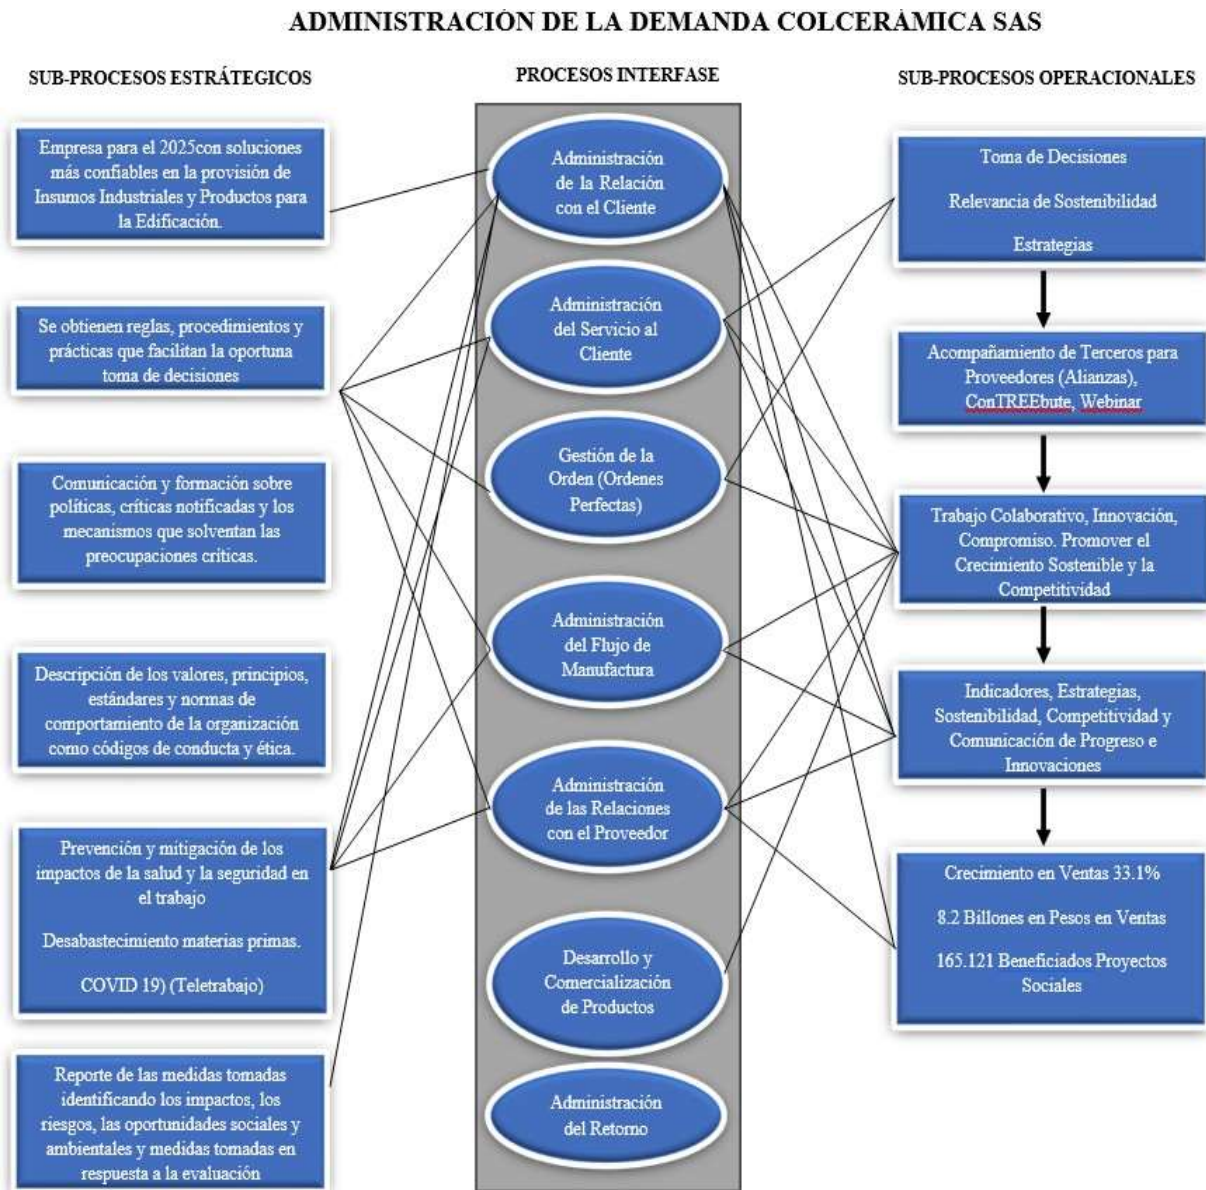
ADMINISTRACIÓN DE LA DEMANDA COLCERÁMICA SAS

SUB-PROCESOS ESTRÁTEGICOS

Empresa para el 2025con soluciones más confiables en la provisión de Insumos Industriales y Productos para la Edificación.

Se obtienen reglas, procedimientos y prácticas que facilitan la oportuna toma de decisiones

Comunicación y formación sobre políticas, críticas notificadas y los mecanismos que solventan las preocupaciones críticas.

Descripción de los valores, principios, estándares y normas de comportamiento de la organización como códigos de conducta y ética.

Prevención y mitigación de los impactos de la salud y la seguridad en el trabajo

Desabastecimiento materias primas.

COVID 19) (Teletrabajo)

Reporte de las medidas tomadas identificando los impactos, los riesgos, las oportunidades sociales y ambientales y medidas tomadas en respuesta a la evaluación

PROCESOS INTERFASE

Administración de la Relación con el Cliente

Administración del Servicio al Cliente

Gestión de la Orden (Ordenes Perfectas)

Administración del Flujo de Manufactura

Administración de las Relaciones con el Proveedor

Desarrollo y Comercialización de Productos

Administración del Retorno

SUB-PROCESOS OPERACIONALES

Toma de Decisiones

Relevancia de Sostenibilidad

Estrategias

Acompañamiento de Terceros para Proveedores (Alianzas), ConTREEbute, Webinar

Trabajo Colaborativo, Innovación, Compromiso. Promover el Crecimiento Sostenible y la Competitividad

Indicadores, Estrategias, Sostenibilidad, Competitividad y Comunicación de Progreso e Innovaciones

Crecimiento en Ventas 33.1%

8.2 Billones en Pesos en Ventas

165.121 Beneficiados Proyectos Sociales